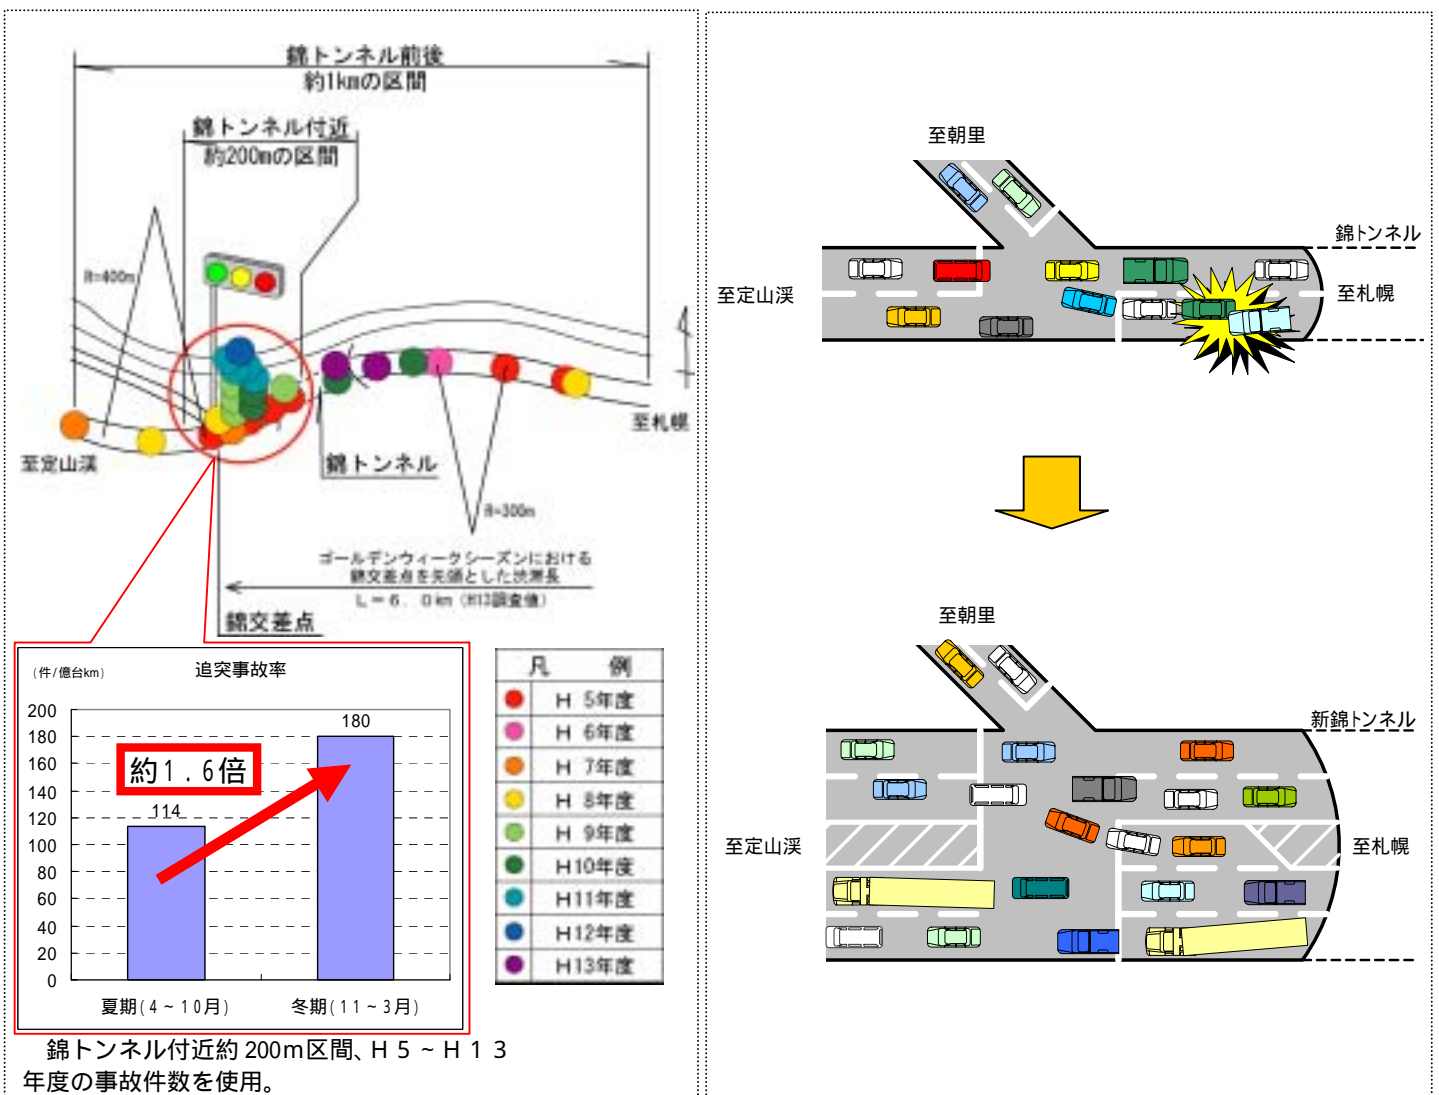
錦トンネル前後
約1kmの区間

錦トンネル付近
約200mの区間

R=400m

至定山渓

錦トンネル

至札幌

R=300m

ゴールデンウィークシーズンにおける
錦交差点を先頭とした渋滞長
L=6．0km（H13調査値）

錦交差点

（件/億台km）

追突事故率

| 凡 | 例 |
|---|---|
| | H 5年度 |
| | H 6年度 |
| | H 7年度 |
| | H 8年度 |
| | H 9年度 |
| | H10年度 |
| | H11年度 |
| | H12年度 |
| | H13年度 |

200
180
160
140
120
100
80
60
40
20
0

約1．6倍

114

180

夏期（4～10月）

冬期（11～3月）

錦トンネル付近約200m区間、H5～H13年度の事故件数を使用。

至朝里

錦トンネル

至定山渓

至札幌

至朝里

新錦トンネル

至定山渓

至札幌